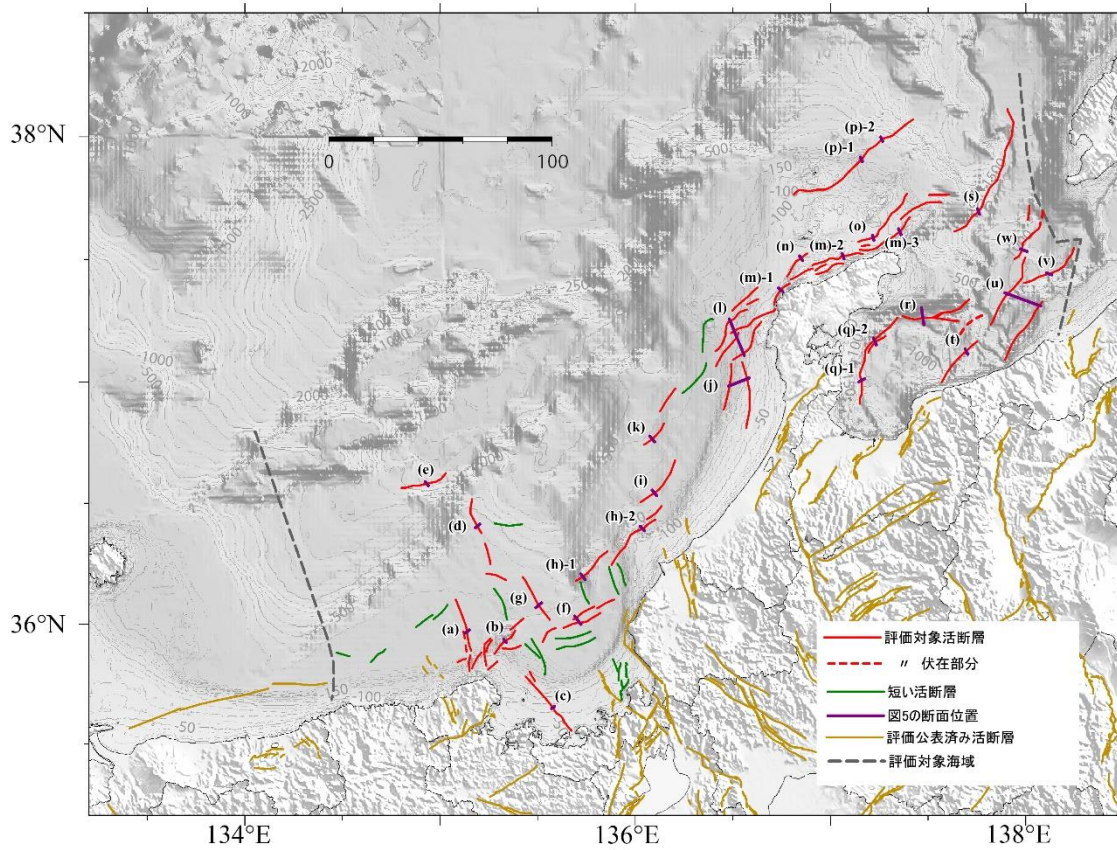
38°N
36°N
134°E
136°E
138°E
0
100
2000
1000
2500
3000
500
1000
2000
1000
500
2000
2500
1500
500
-150
-100
100
50
100
500
1000
50
-50
-100
50
(p)-2
(p)-1
(s)
(o)
(m)-3
(m)-2
(n)
(w)
(v)
(m)-1
(u)
(l)
(r)
(q)-2
(t)
(q)-1
(j)
(k)
(e)
(i)
(h)-2
(d)
(h)-1
(g)
(f)
(a)
(b)
(c)
評価対象活断層
〃 伏在部分
短い活断層
図5の断面位置
評価公表済み活断層
評価対象海域